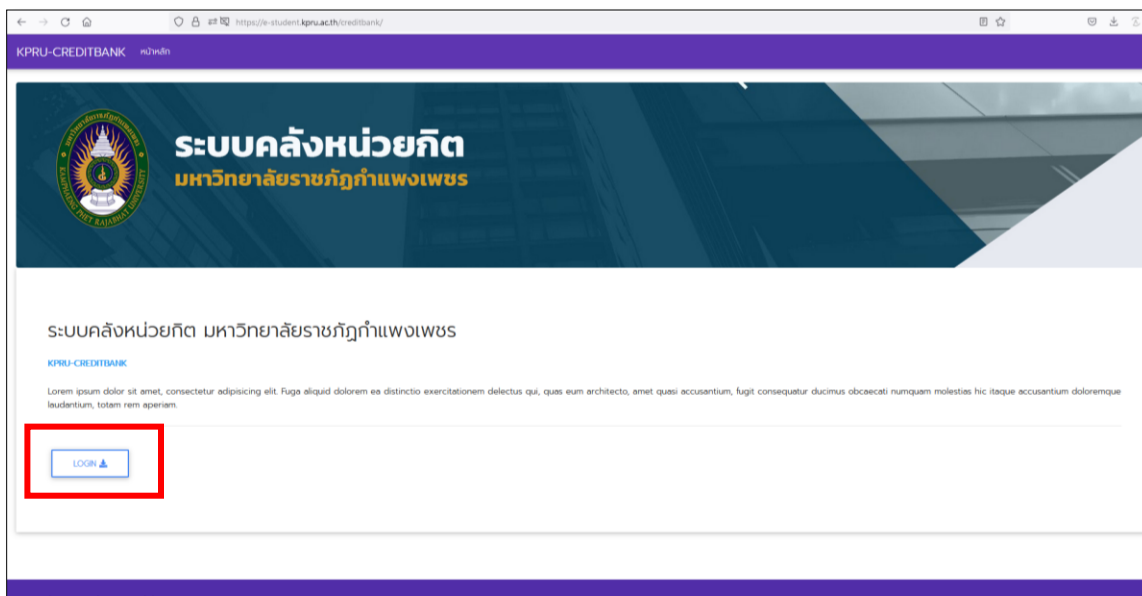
https://e-student.kpru.ac.th/creditbank/

KPRU-CREDITBANK หน้าหลัก

ระบบคลังหน่วยกิต
มหาวิทยาลัยราชภัฏกำแพงเพชร

ระบบคลังหน่วยกิต มหาวิทยาลัยราชภัฏกำแพงเพชร

KPRU-CREDITBANK

Lorem ipsum dolor sit amet, consectetur adipisicing elit. Fuga aliquid dolorem ea distinctio exercitationem delectus qui, quas eum architecto, amet quasi accusantium, fugit consequatur ducimus obcaecati numquam molestias hic itaque accusantium doloremque laudantium, totam rem aperiam.

LOGIN